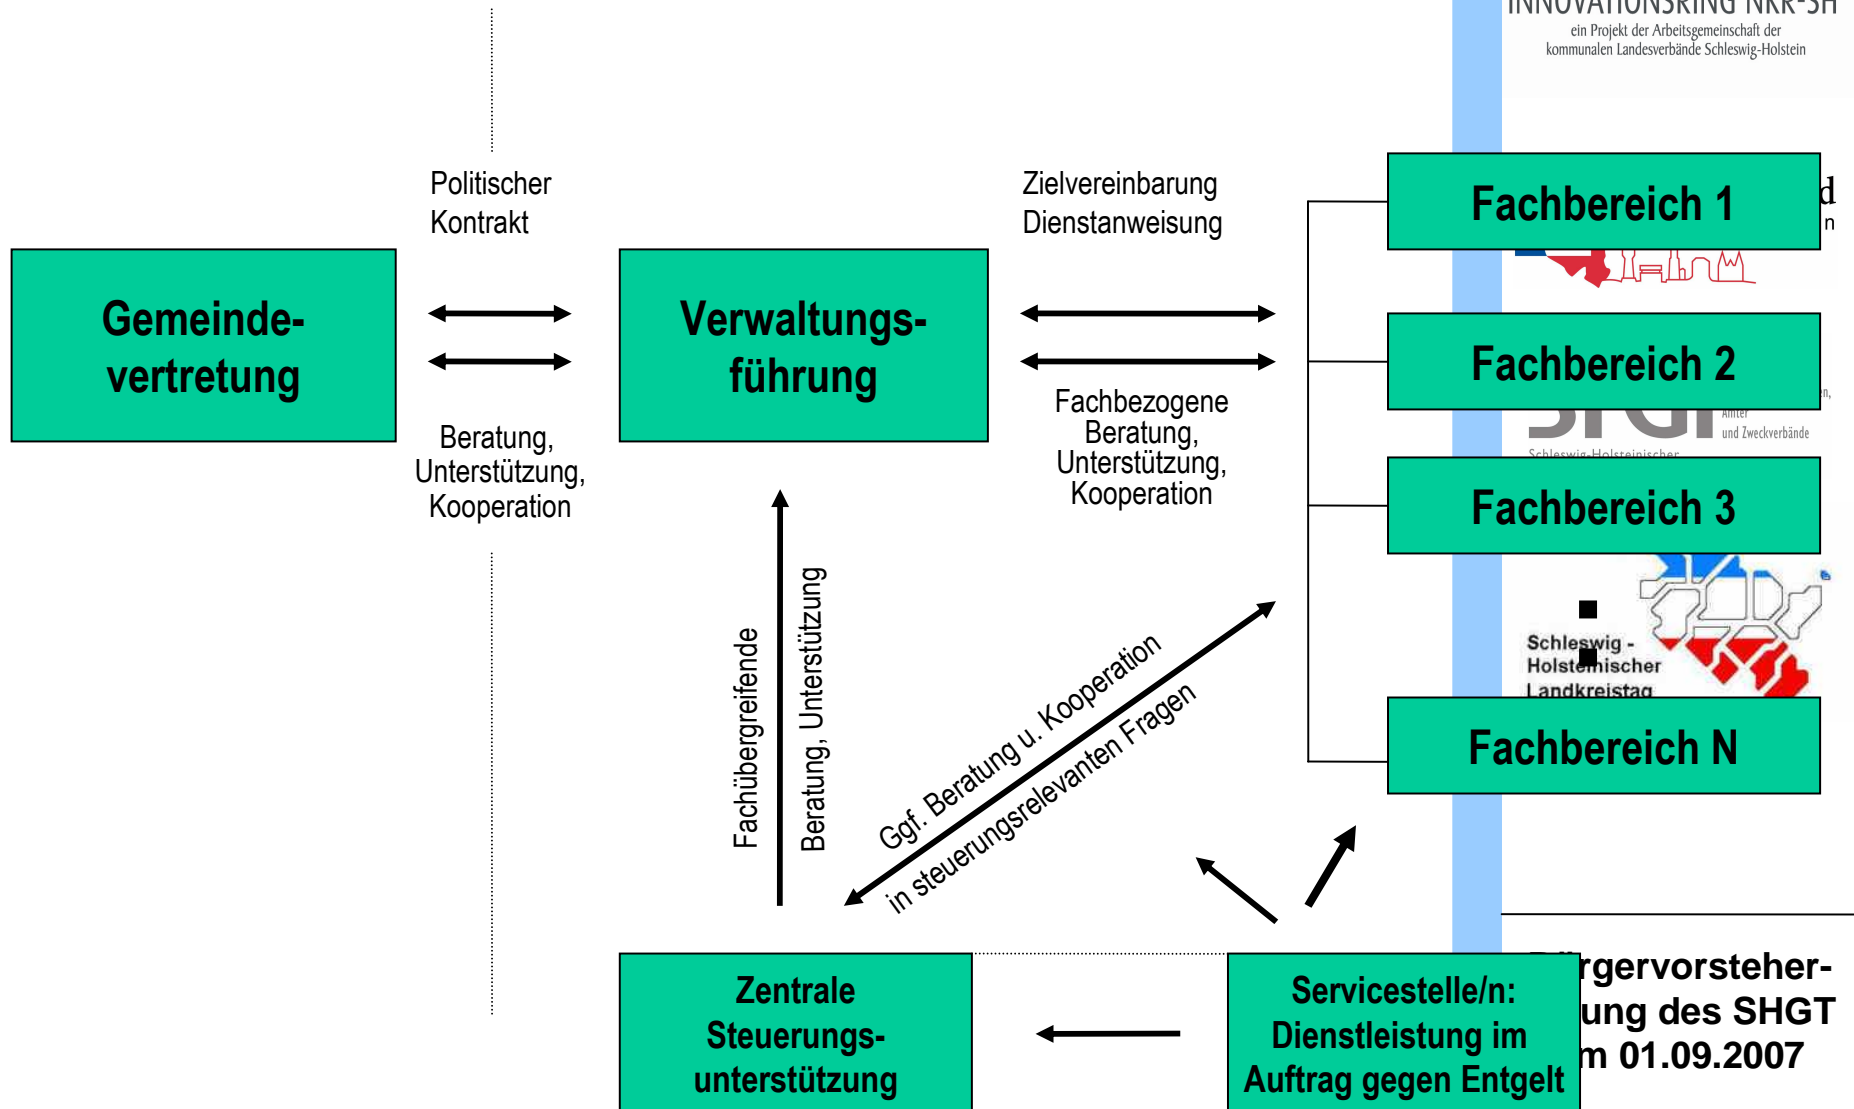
INNOVATIONSRING NKR-SH
ein Projekt der Arbeitsgemeinschaft der kommunalen Landesverbände Schleswig-Holstein

Politischer Kontrakt

Zielvereinbarung Dienstanweisung

Fachbereich 1

Gemeinde-vertretung

Verwaltungs-führung

Fachbereich 2

Beratung, Unterstützung, Kooperation

Fachbezogene Beratung, Unterstützung, Kooperation

Amter und Zweckverbände

Schleswig-Holsteinischer

Fachbereich 3

Fachübergreifende

Beratung, Unterstützung

Ggf. Beratung u. Kooperation in steuerungsrelevanten Fragen

Schleswig-Holsteinischer Landkreistag

Fachbereich N

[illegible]rgervorsteher-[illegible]ung des SHGT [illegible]m 01.09.2007

Zentrale Steuerungs-unterstützung

Servicestelle/n: Dienstleistung im Auftrag gegen Entgelt